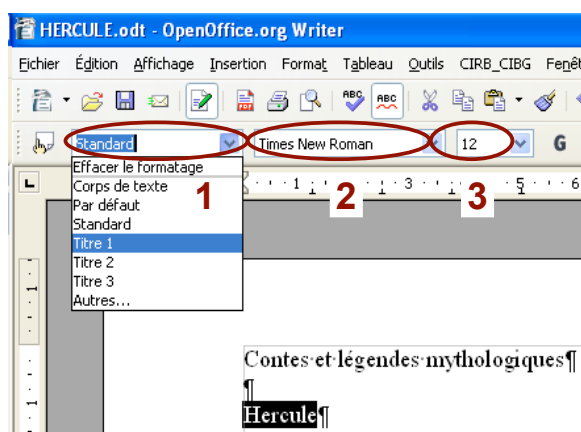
HERCULE.odt - OpenOffice.org Writer

Fichier Édition Affichage Insertion Format Tableau Outils CIRB_CIBG Fenêt

Standard
Times New Roman
12
G

Effacer le formatage
Corps de texte
Par défaut
Standard
Titre 1
Titre 2
Titre 3
Autres...

1
2
3

Contes et légendes mythologiques¶
¶
Hercule¶